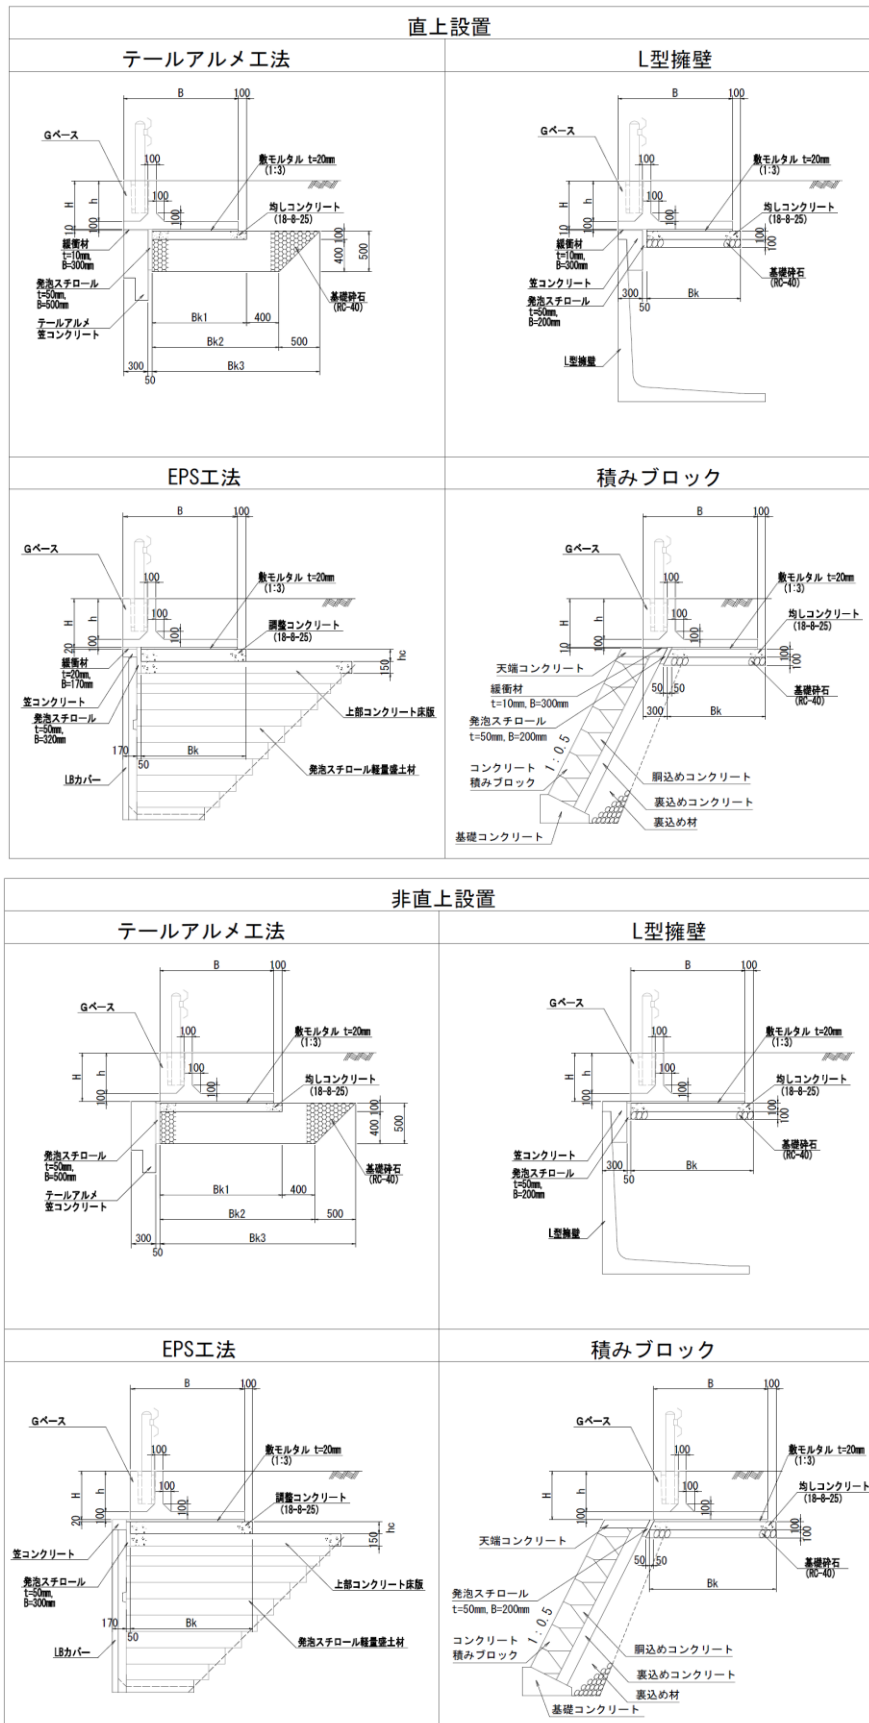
直上設置

テールアルメ工法

B 100
Gベース
100
敷モルタル t=20mm (1:3)
H h
100
10 100
100
均しコンクリート (18-8-25)
緩衝材 t=10mm, B=300mm
発泡スチロール t=50mm, B=500mm
テールアルメ 笠コンクリート
100 400 500
基礎砕石 (RC-40)
Bk1 400
Bk2 500
300 Bk3
50

L型擁壁

B 100
Gベース
100
敷モルタル t=20mm (1:3)
H h
100
10 100
100
均しコンクリート (18-8-25)
緩衝材 t=10mm, B=300mm
笠コンクリート
発泡スチロール t=50mm, B=200mm
100 100
基礎砕石 (RC-40)
300 Bk
50
L型擁壁

EPS工法

B 100
Gベース
100
敷モルタル t=20mm (1:3)
H h
100
20 100
100
調整コンクリート (18-8-25)
緩衝材 t=20mm, B=170mm
150 hc
笠コンクリート
発泡スチロール t=50mm, B=320mm
上部コンクリート床版
170 Bk
50
LBカバー
発泡スチロール軽量盛土材

積みブロック

B 100
Gベース
100
敷モルタル t=20mm (1:3)
H h
100
10 100
100
均しコンクリート (18-8-25)
天端コンクリート
緩衝材 t=10mm, B=300mm
発泡スチロール t=50mm, B=200mm
100 100
基礎砕石 (RC-40)
50 50
300 Bk
1:0.5
コンクリート 積みブロック
胴込めコンクリート
裏込めコンクリート
裏込め材
基礎コンクリート

非直上設置

テールアルメ工法

B 100
Gベース
100
敷モルタル t=20mm (1:3)
H h
100
100
均しコンクリート (18-8-25)
100 400 500
発泡スチロール t=50mm, B=500mm
テールアルメ 笠コンクリート
基礎砕石 (RC-40)
Bk1 400
Bk2 500
300 Bk3
50

L型擁壁

B 100
Gベース
100
敷モルタル t=20mm (1:3)
H h
100
100
均しコンクリート (18-8-25)
100 100
笠コンクリート
発泡スチロール t=50mm, B=200mm
基礎砕石 (RC-40)
300 Bk
50
L型擁壁

EPS工法

B 100
Gベース
100
敷モルタル t=20mm (1:3)
H h
20 100
100
調整コンクリート (18-8-25)
150 hc
笠コンクリート
発泡スチロール t=50mm, B=300mm
上部コンクリート床版
170 Bk
50
LBカバー
発泡スチロール軽量盛土材

積みブロック

B 100
Gベース
100
敷モルタル t=20mm (1:3)
H h
100
100
均しコンクリート (18-8-25)
天端コンクリート
100 100
基礎砕石 (RC-40)
50 50
Bk
発泡スチロール t=50mm, B=200mm
1:0.5
コンクリート 積みブロック
胴込めコンクリート
裏込めコンクリート
裏込め材
基礎コンクリート